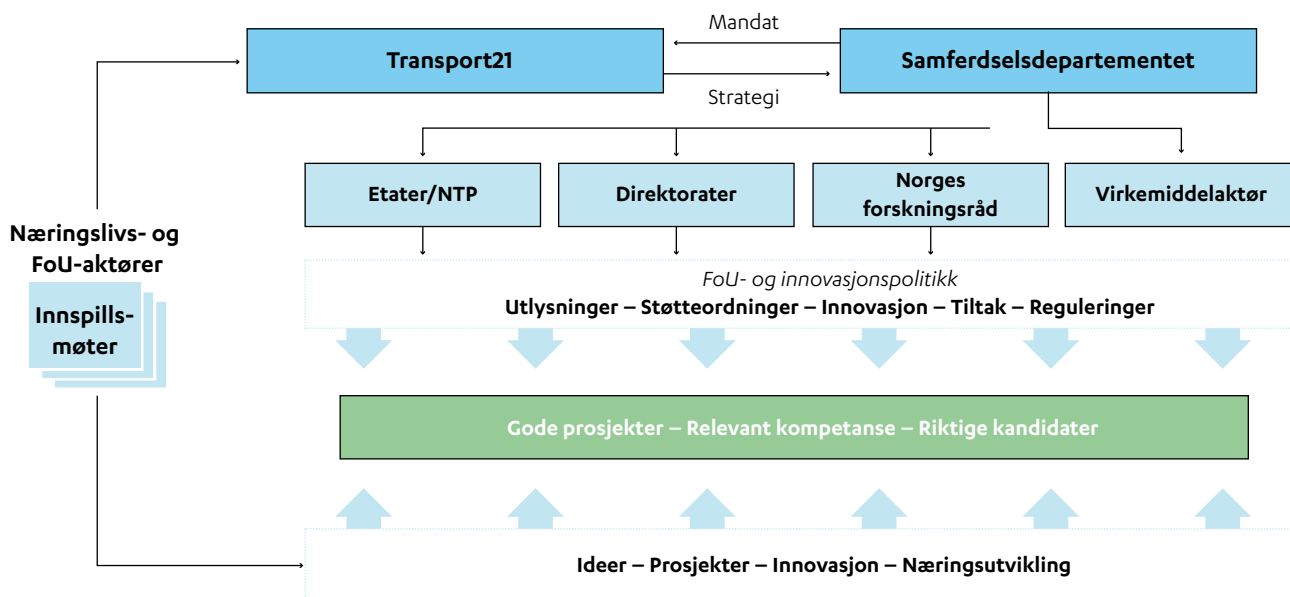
Mandat

Transport21

Samferdselsdepartementet

Strategi

Etater/NTP

Direktorater

Norges forskningsråd

Virkemiddelaktør

Næringslivs- og FoU-aktører

Innspillsmøter

*FoU- og innovasjonspolitikk*
Utlysninger – Støtteordninger – Innovasjon – Tiltak – Reguleringer

Gode prosjekter – Relevant kompetanse – Riktige kandidater

Ideer – Prosjekter – Innovasjon – Næringsutvikling